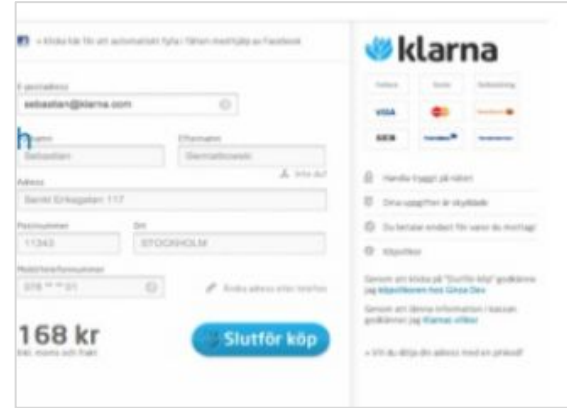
« Klicka här för att automatiskt fylla i fälten med hjälp av Facebook

E-postadress
sebastian@klarna.com

Förnamn
Sebastian

Efternamn
Siemiatkowski

Adress
Sankt Eriksgatan 117

Postnummer
11343

Ort
STOCKHOLM

Mobiltelefonnummer
076 ** ** 01

Ändra adress eller telefon

168 kr
inkl. moms och frakt

Slutför köp

klarna

VISA

Handla tryggt på nätet

Dina uppgifter är skyddade

Du betalar endast för varor du mottagit

Köpvillkor

Genom att klicka på "Slutför köp" godkänner jag köpvillkoren hos Ginza Dev

Genom att lämna information i kassan godkänner jag Klarnas villkor

» Vill du skicka din adress med en prisbox?